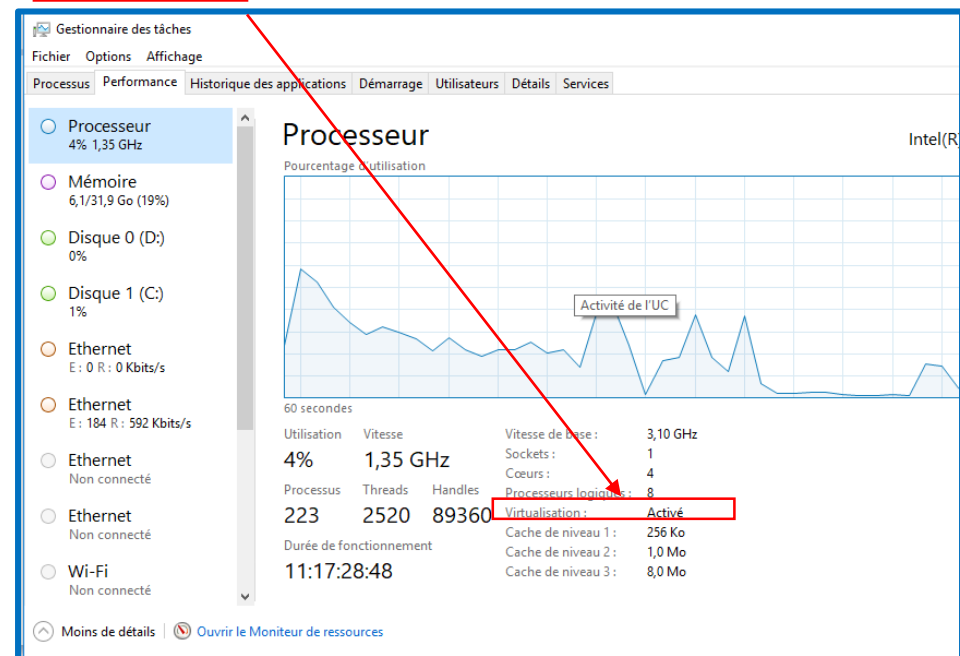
Gestionnaire des tâches

Fichier Options Affichage

Processus Performance Historique des applications Démarrage Utilisateurs Détails Services

Processeur
4% 1,35 GHz

Mémoire
6,1/31,9 Go (19%)

Disque 0 (D:)
0%

Disque 1 (C:)
1%

Ethernet
E : 0 R : 0 Kbits/s

Ethernet
E : 184 R : 592 Kbits/s

Ethernet
Non connecté

Ethernet
Non connecté

Wi-Fi
Non connecté

Processeur

Intel(R)

Pourcentage d'utilisation

Activité de l'UC

60 secondes

Utilisation
4%

Vitesse
1,35 GHz

Processus
223

Threads
2520

Handles
89360

Durée de fonctionnement
11:17:28:48

| | |
|---|---|
| Vitesse de base : | 3,10 GHz |
| Sockets : | 1 |
| Cœurs : | 4 |
| Processeurs logiques : | 8 |
| Virtualisation : | Activé |
| Cache de niveau 1 : | 256 Ko |
| Cache de niveau 2 : | 1,0 Mo |
| Cache de niveau 3 : | 8,0 Mo |

Moins de détails | Ouvrir le Moniteur de ressources